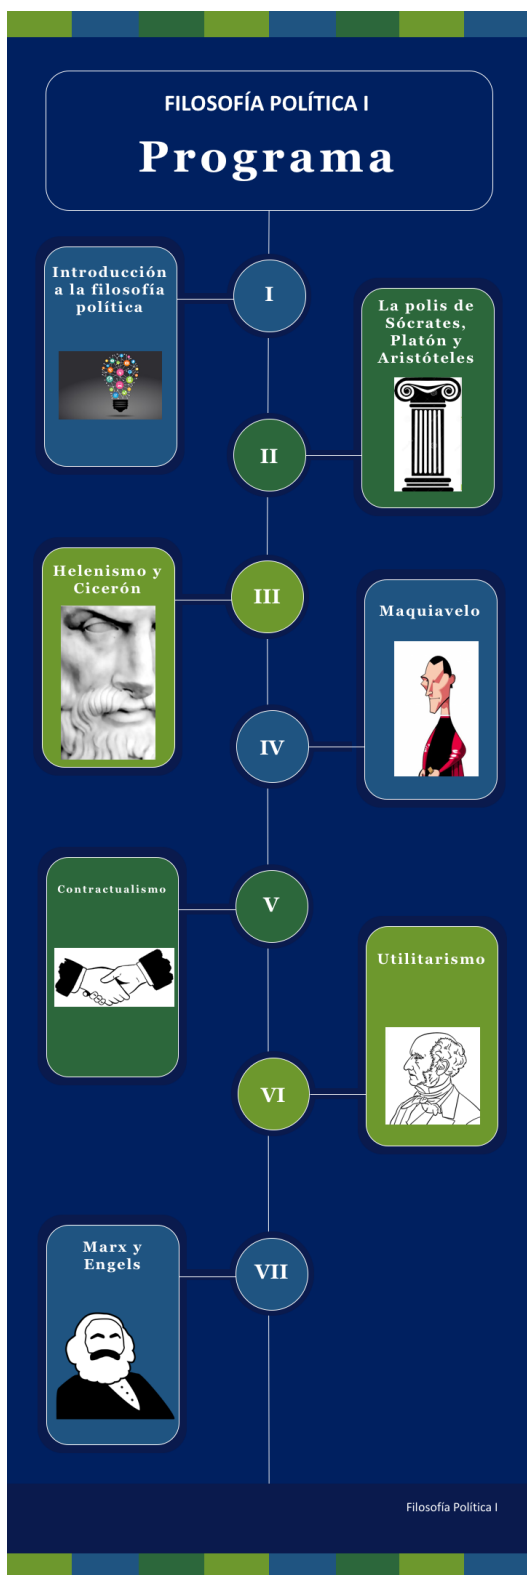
FILOSOFÍA POLÍTICA I

Programa

Introducción a la filosofía política

I

La polis de Sócrates, Platón y Aristóteles

II

Helenismo y Cicerón

III

Maquiavelo

IV

Contractualismo

V

Utilitarismo

VI

Marx y Engels

VII

Filosofía Política I